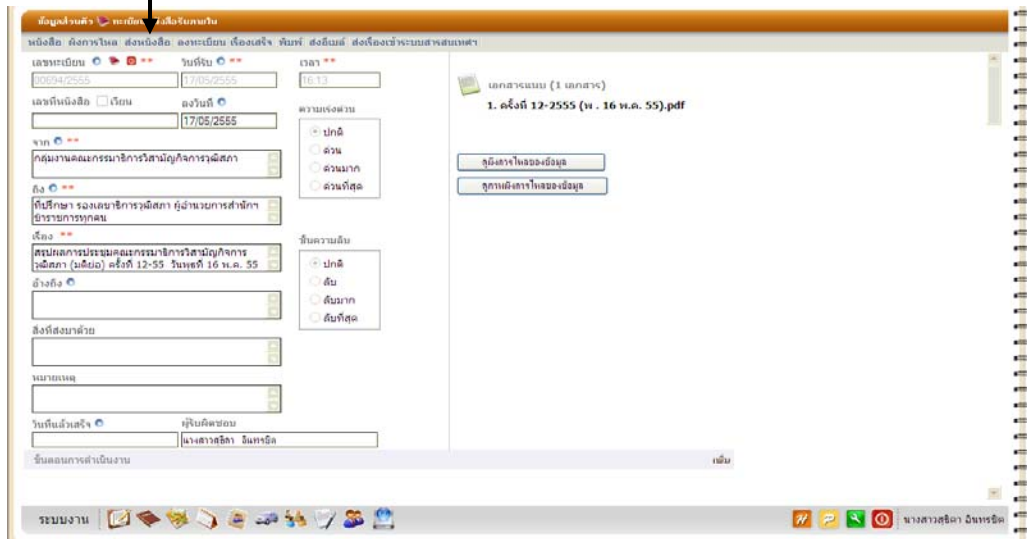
ข้อมูลส่วนตัว ทะเบียน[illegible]สือรับภายใน

หนังสือ ผังการไหล ส่งหนังสือ ลงทะเบียน เรื่องเสร็จ พิมพ์ ส่งอีเมล์ ส่งเรื่องเข้าระบบสารสนเทศฯ

เลขทะเบียน **
00694/2555

วันที่รับ **
17/05/2555

เวลา **
16:13

เลขที่หนังสือ เวียน

ลงวันที่
17/05/2555

ความเร่งด่วน
ปกติ
ด่วน
ด่วนมาก
ด่วนที่สุด

จาก **
กลุ่มงานคณะกรรมาธิการวิสามัญกิจการวุฒิสภา

ถึง **
ที่ปรึกษา รองเลขาธิการวุฒิสภา ผู้อำนวยการสำนักฯ ข้าราชการทุกคน

เรื่อง **
สรุปผลการประชุมคณะกรรมาธิการวิสามัญกิจการวุฒิสภา (มติย่อ) ครั้งที่ 12-55 วันพุธที่ 16 พ.ค. 55

ชั้นความลับ
ปกติ
ลับ
ลับมาก
ลับที่สุด

อ้างถึง

สิ่งที่ส่งมาด้วย

หมายเหตุ

วันที่แล้วเสร็จ

ผู้รับผิดชอบ
นางสาวสุธิดา อินทรชิต

เอกสารแนบ (1 เอกสาร)
1. ครั้งที่ 12-2555 (พ . 16 พ.ค. 55).pdf

ดูผังการไหลของข้อมูล
ดูภาพผังการไหลของข้อมูล

ขั้นตอนการดำเนินงาน

เพิ่ม

ระบบงาน

นางสาวสุธิดา อินทรชิต